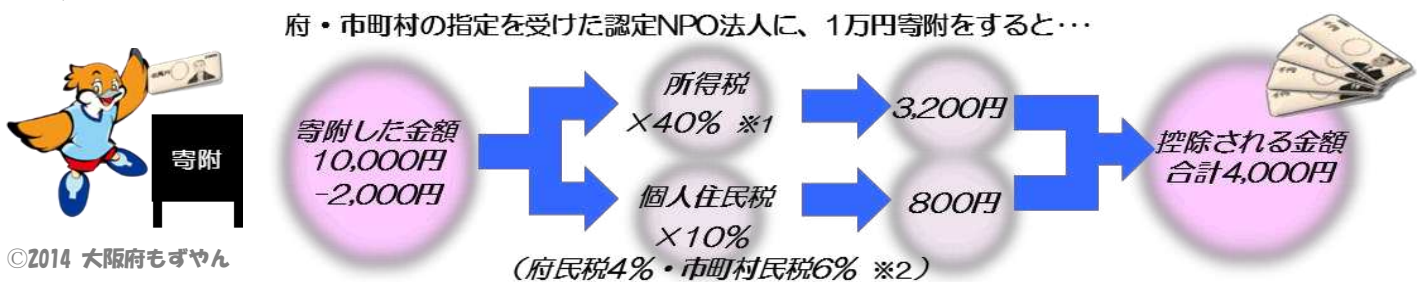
府・市町村の指定を受けた認定NPO法人に、1万円寄附をすると･･･

寄附

©2014 大阪府もずやん

寄附した金額
10,000円
-2,000円

所得税
×40% ※1

個人住民税
×10%
（府民税4%・市町村民税6% ※2）

3,200円

800円

控除される金額
合計4,000円